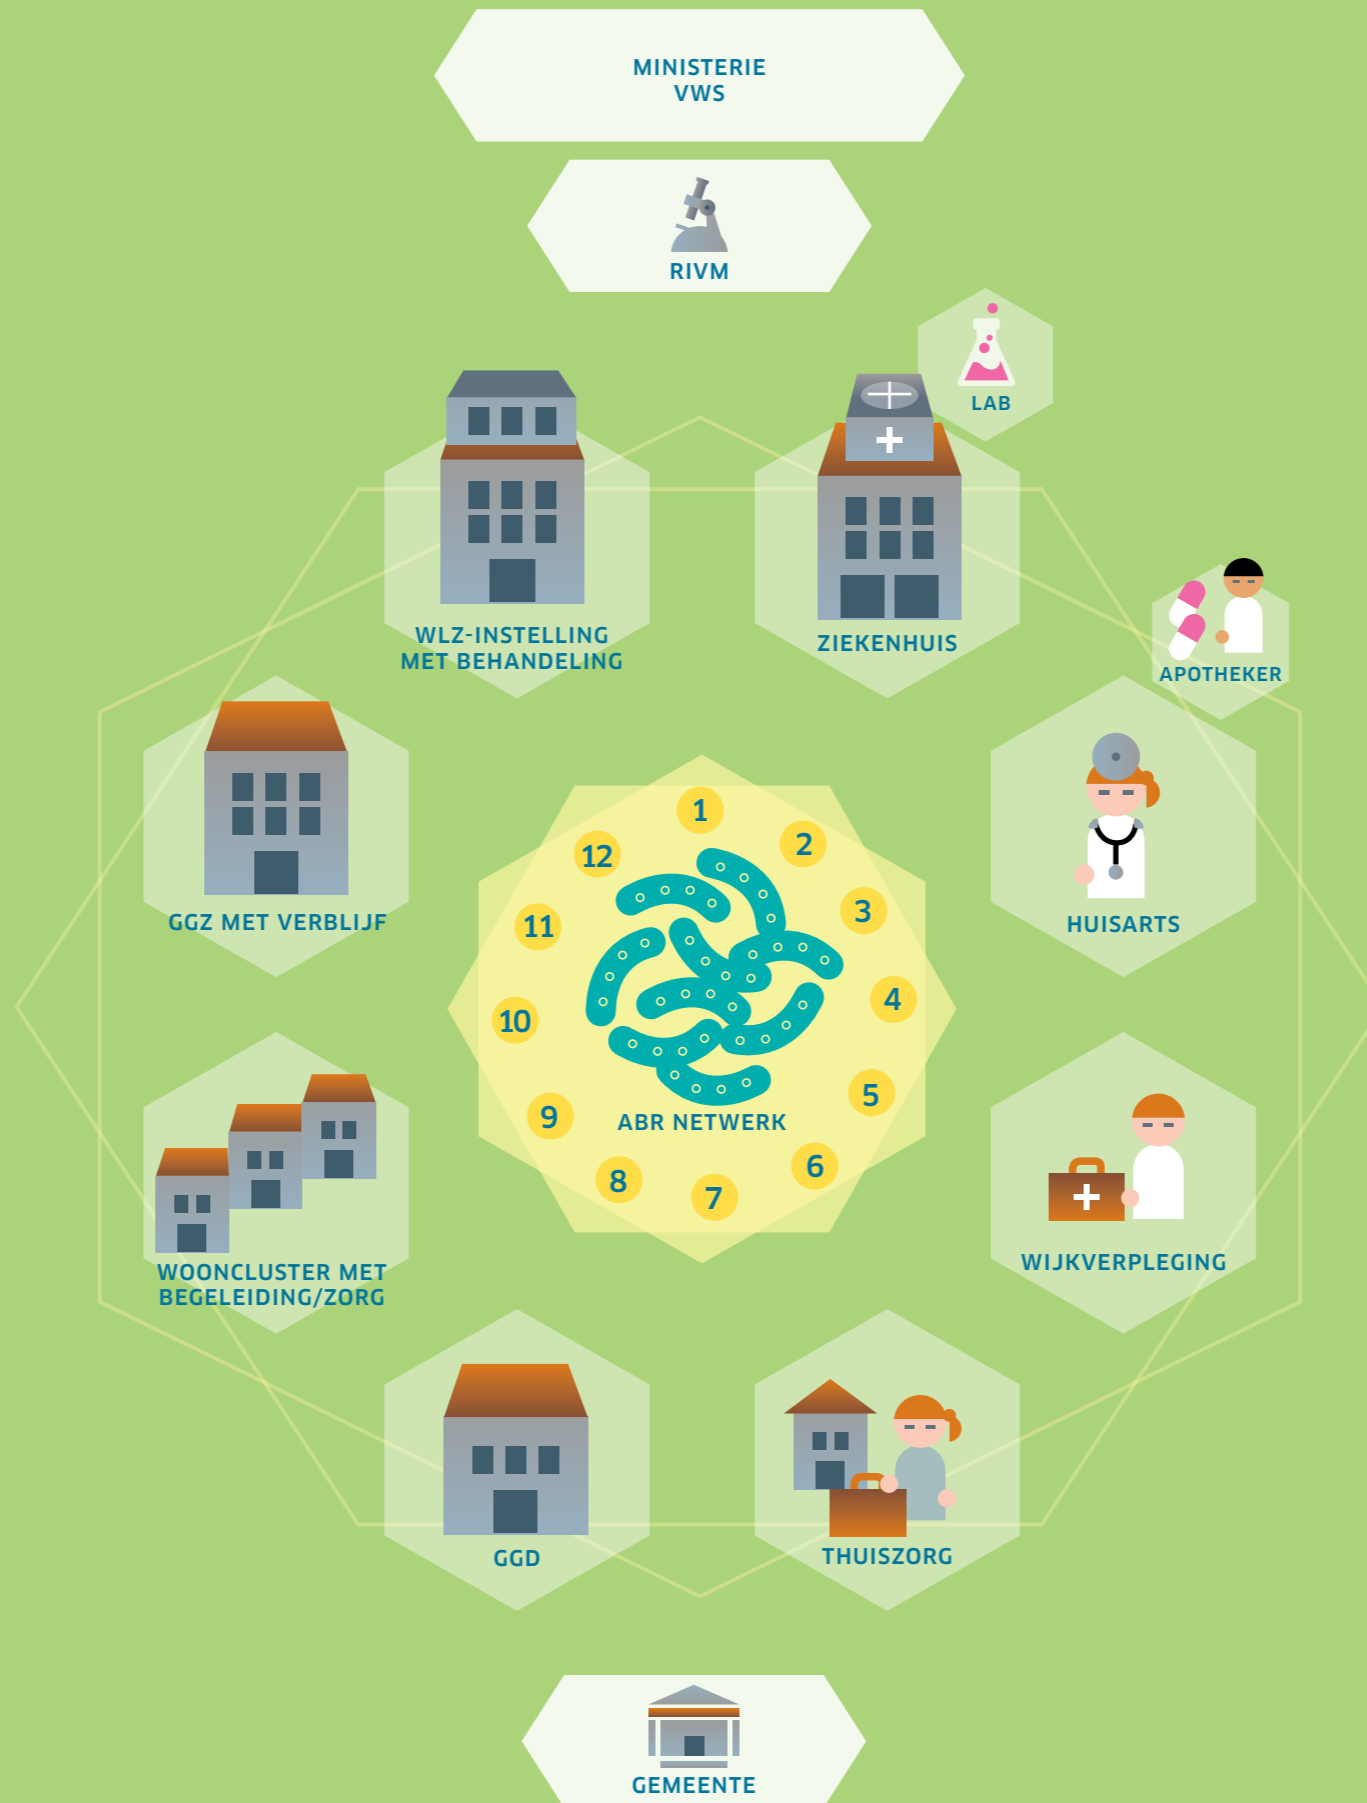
MINISTERIE
VWS

RIVM

LAB

WLZ-INSTELLING
MET BEHANDELING

ZIEKENHUIS

APOTHEKER

GGZ MET VERBLIJF

1
2
3
4
5
6
7
8
9
10
11
12

ABR NETWERK

HUISARTS

WOONCLUSTER MET
BEGELEIDING/ZORG

WIJKVERPLEGING

GGD

THUISZORG

GEMEENTE